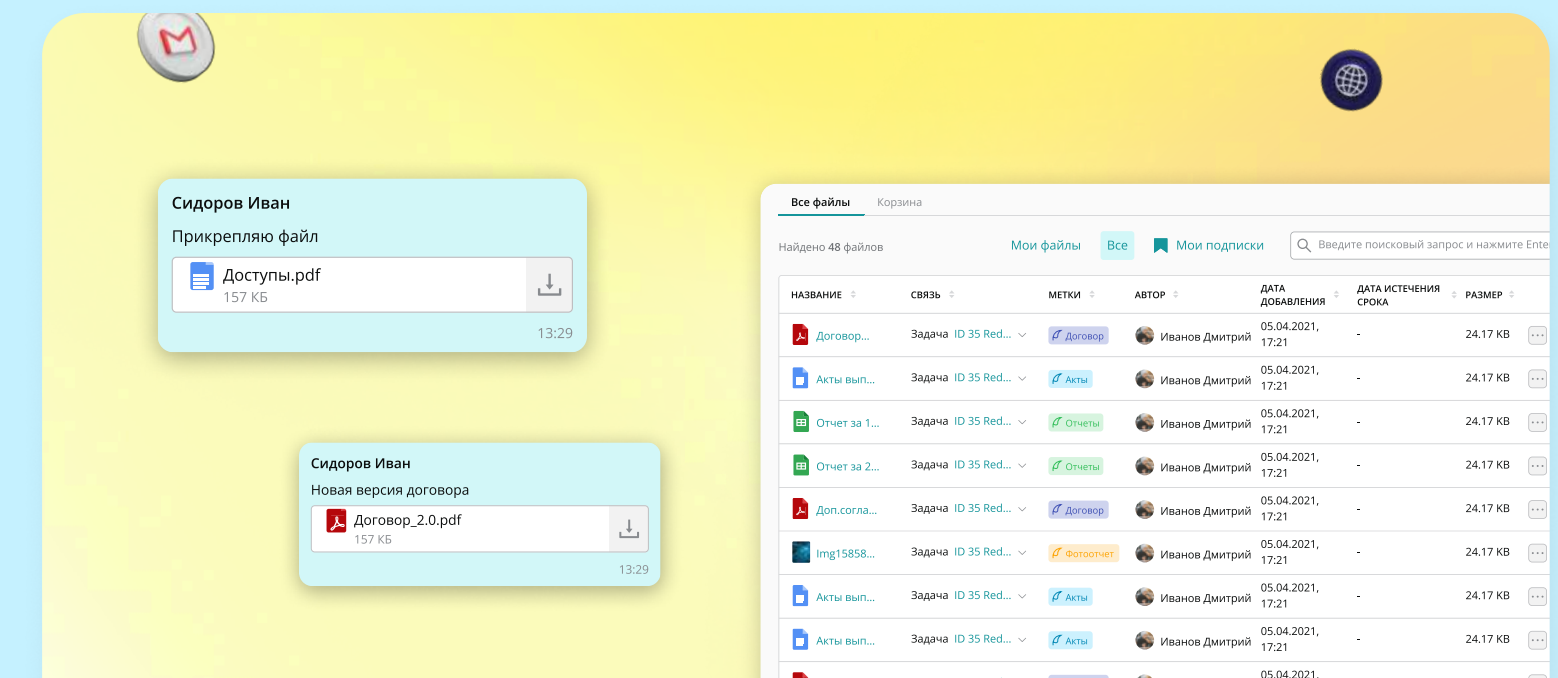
Сидоров Иван

Прикрепляю файл

Доступы.pdf
157 КБ

13:29

Сидоров Иван

Новая версия договора

Договор_2.0.pdf
157 КБ

13:29

Все файлы Корзина

Найдено 48 файлов

Мои файлы Все Мои подписки

Введите поисковый запрос и нажмите Ente

| НАЗВАНИЕ | СВЯЗЬ | МЕТКИ | АВТОР | ДАТА ДОБАВЛЕНИЯ | ДАТА ИСТЕЧЕНИЯ СРОКА | РАЗМЕР |
|---|---|---|---|---|---|---|
| Договор... | Задача ID 35 Red... | Договор | Иванов Дмитрий | 05.04.2021, 17:21 | - | 24.17 KB |
| Акты вып... | Задача ID 35 Red... | Акты | Иванов Дмитрий | 05.04.2021, 17:21 | - | 24.17 KB |
| Отчет за 1... | Задача ID 35 Red... | Отчеты | Иванов Дмитрий | 05.04.2021, 17:21 | - | 24.17 KB |
| Отчет за 2... | Задача ID 35 Red... | Отчеты | Иванов Дмитрий | 05.04.2021, 17:21 | - | 24.17 KB |
| Доп.согла... | Задача ID 35 Red... | Договор | Иванов Дмитрий | 05.04.2021, 17:21 | - | 24.17 KB |
| Img15858... | Задача ID 35 Red... | Фотоотчет | Иванов Дмитрий | 05.04.2021, 17:21 | - | 24.17 KB |
| Акты вып... | Задача ID 35 Red... | Акты | Иванов Дмитрий | 05.04.2021, 17:21 | - | 24.17 KB |
| Акты вып... | Задача ID 35 Red... | Акты | Иванов Дмитрий | 05.04.2021, 17:21 | - | 24.17 KB |
| | | | | 05.04.2021, | | |